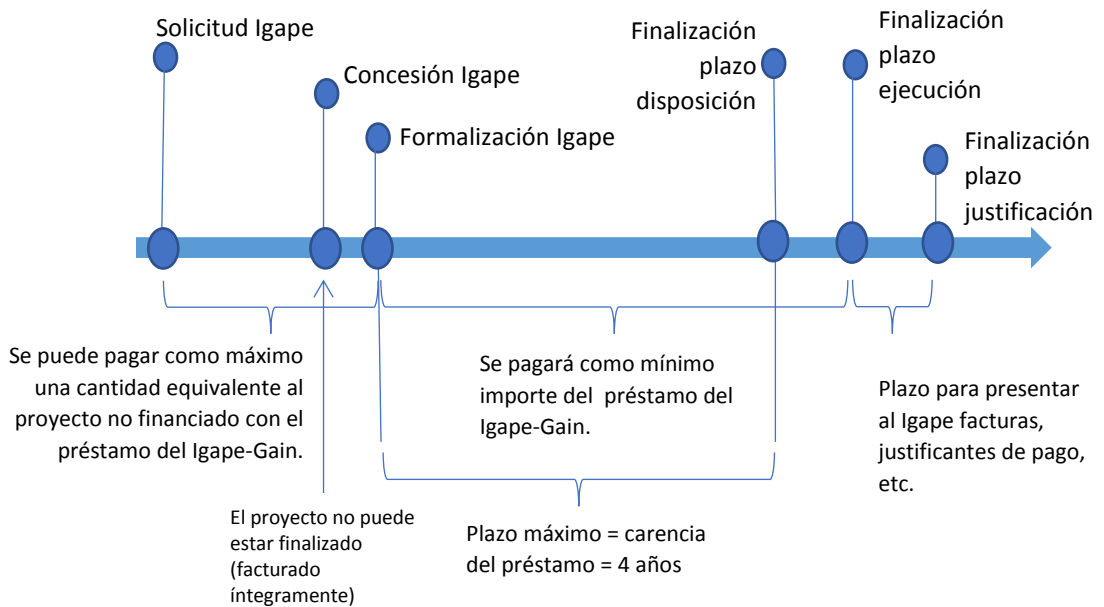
Solicitud Igape

Concesión Igape

Formalización Igape

Finalización plazo disposición

Finalización plazo ejecución

Finalización plazo justificación

Se puede pagar como máximo una cantidad equivalente al proyecto no financiado con el préstamo del Igape-Gain.

Se pagará como mínimo importe del préstamo del Igape-Gain.

Plazo para presentar al Igape facturas, justificantes de pago, etc.

El proyecto no puede estar finalizado (facturado íntegramente)

Plazo máximo = carencia del préstamo = 4 años